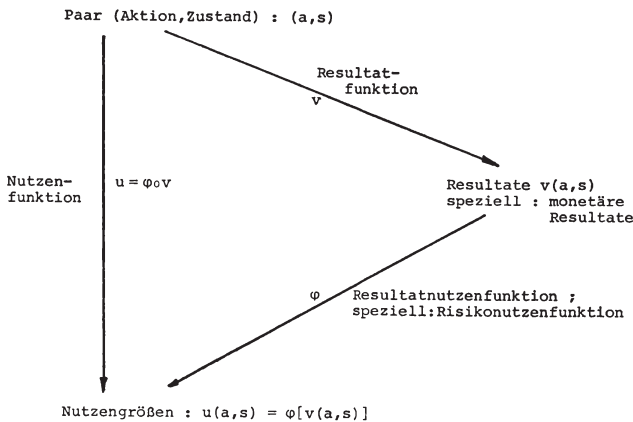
Paar (Aktion,Zustand) : (a,s)

Resultatfunktion

v

Nutzenfunktion

$u = \varphi \circ v$

Resultate v(a,s)
speziell : monetäre Resultate

$\varphi$

Resultatnutzenfunktion ;
speziell:Risikonutzenfunktion

Nutzengrößen : u(a,s) = $\varphi$[v(a,s)]